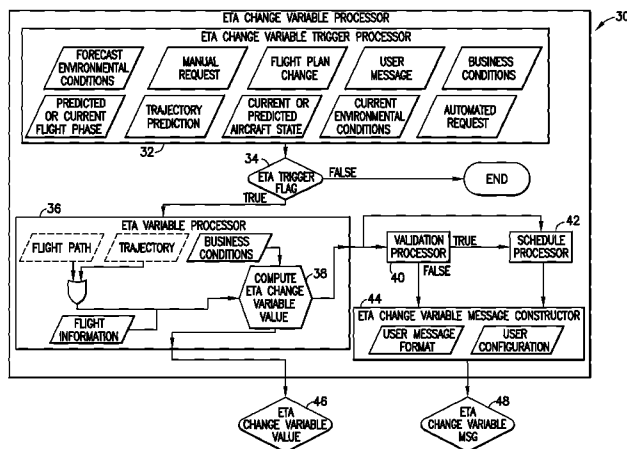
30

ETA CHANGE VARIABLE PROCESSOR

ETA CHANGE VARIABLE TRIGGER PROCESSOR

FORECAST ENVIRONMENTAL CONDITIONS

MANUAL REQUEST

FLIGHT PLAN CHANGE

USER MESSAGE

BUSINESS CONDITIONS

PREDICTED OR CURRENT FLIGHT PHASE

TRAJECTORY PREDICTION

CURRENT OR PREDICTED AIRCRAFT STATE

CURRENT ENVIRONMENTAL CONDITIONS

AUTOMATED REQUEST

32

34

ETA TRIGGER FLAG

FALSE

END

TRUE

36

ETA VARIABLE PROCESSOR

FLIGHT PATH

TRAJECTORY

BUSINESS CONDITIONS

COMPUTE ETA CHANGE VARIABLE VALUE

38

FLIGHT INFORMATION

VALIDATION PROCESSOR

TRUE

SCHEDULE PROCESSOR

42

40

FALSE

44

ETA CHANGE VARIABLE MESSAGE CONSTRUCTOR

USER MESSAGE FORMAT

USER CONFIGURATION

46

ETA CHANGE VARIABLE VALUE

48

ETA CHANGE VARIABLE MSG